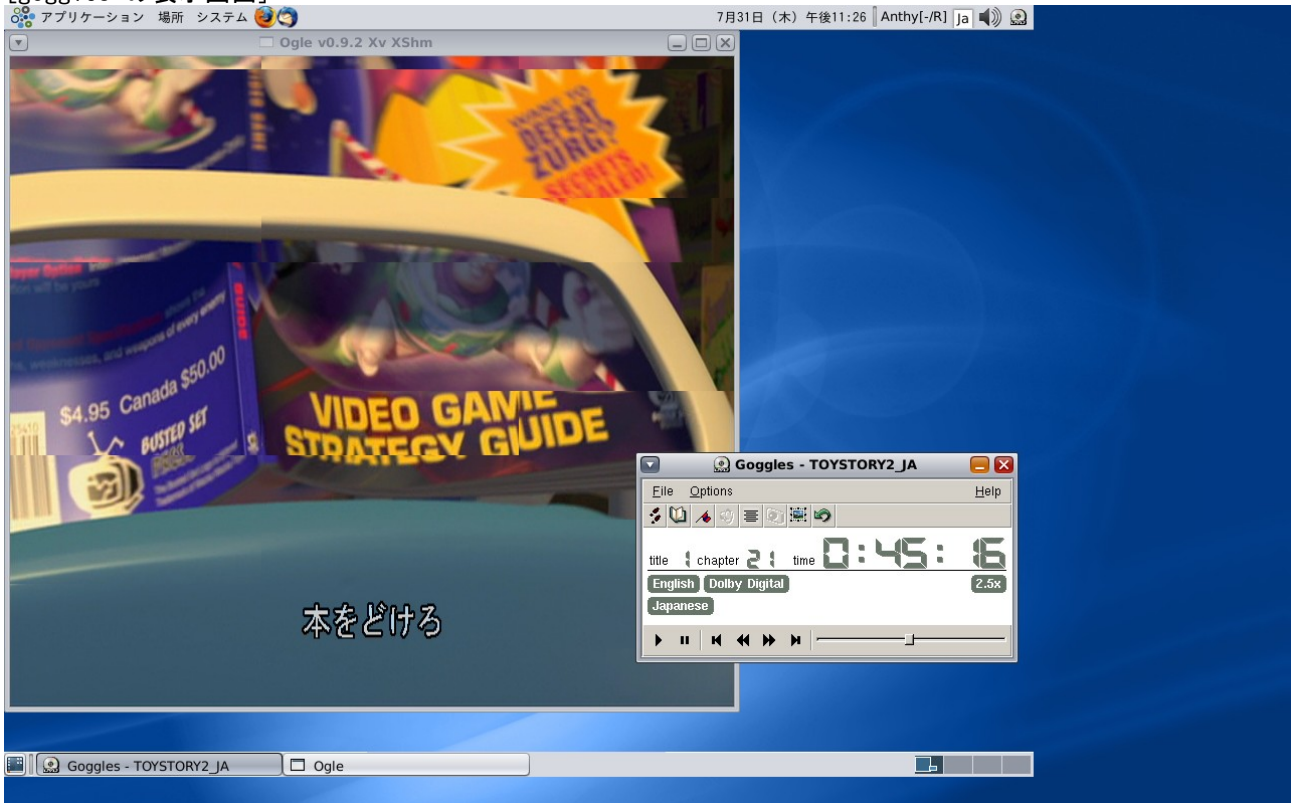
[Goggles の表示画面]
アプリケーション 場所 システム

7月31日（木）午後11:26 Anthy[-/R] Ja

Ogle v0.9.2 Xv XShm

WANT TO DEFEAT ZURG? SECRETS REVEALED!

$4.95 Canada $50.00

BUSTED SET

VIDEO GAME STRATEGY GUIDE

本をどける

Goggles - TOYSTORY2_JA

File Options Help

title 1 chapter 21 time 0:45:16

English Dolby Digital 2.5x

Japanese

Goggles - TOYSTORY2_JA Ogle